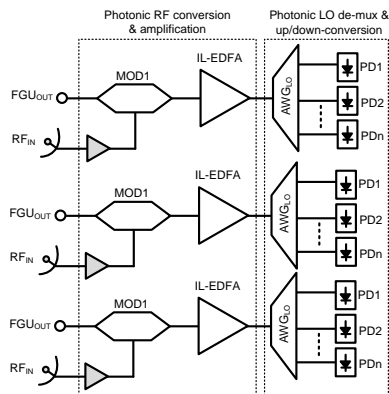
Photonic RF conversion & amplification

Photonic LO de-mux & up/down-conversion

FGU$_{OUT}$

RF$_{IN}$

MOD1

IL-EDFA

AWG$_{LO}$

PD1

PD2

PDn

FGU$_{OUT}$

RF$_{IN}$

MOD1

IL-EDFA

AWG$_{LO}$

PD1

PD2

PDn

FGU$_{OUT}$

RF$_{IN}$

MOD1

IL-EDFA

AWG$_{LO}$

PD1

PD2

PDn